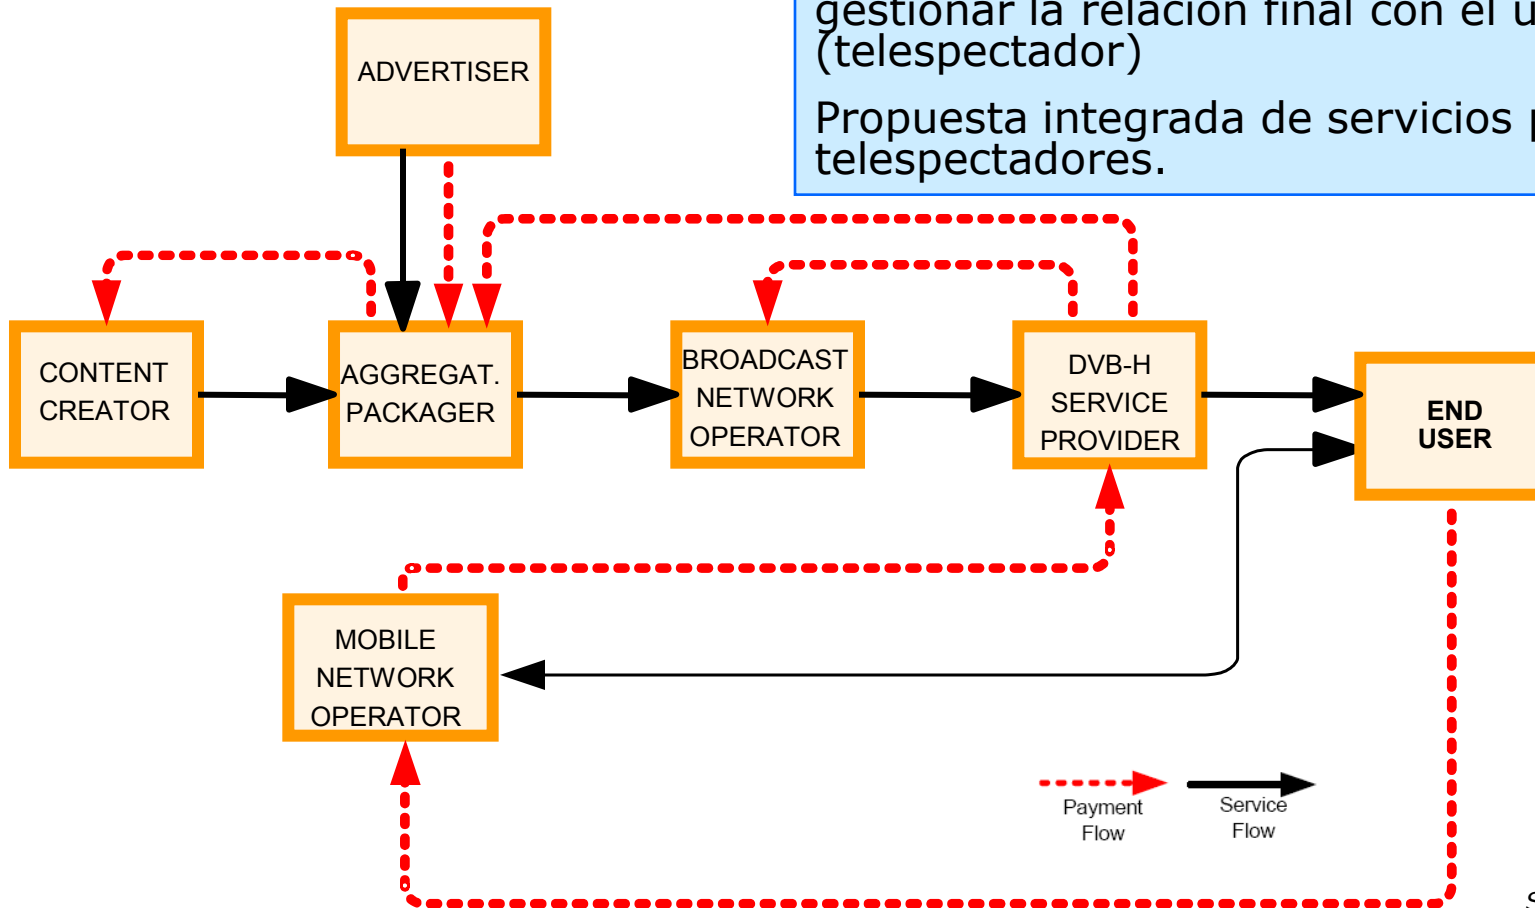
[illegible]gestionar la relación final con el u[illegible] (telespectador)

Propuesta integrada de servicios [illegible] telespectadores.

ADVERTISER

CONTENT CREATOR

AGGREGAT. PACKAGER

BROADCAST NETWORK OPERATOR

DVB-H SERVICE PROVIDER

END USER

MOBILE NETWORK OPERATOR

Payment Flow

Service Flow